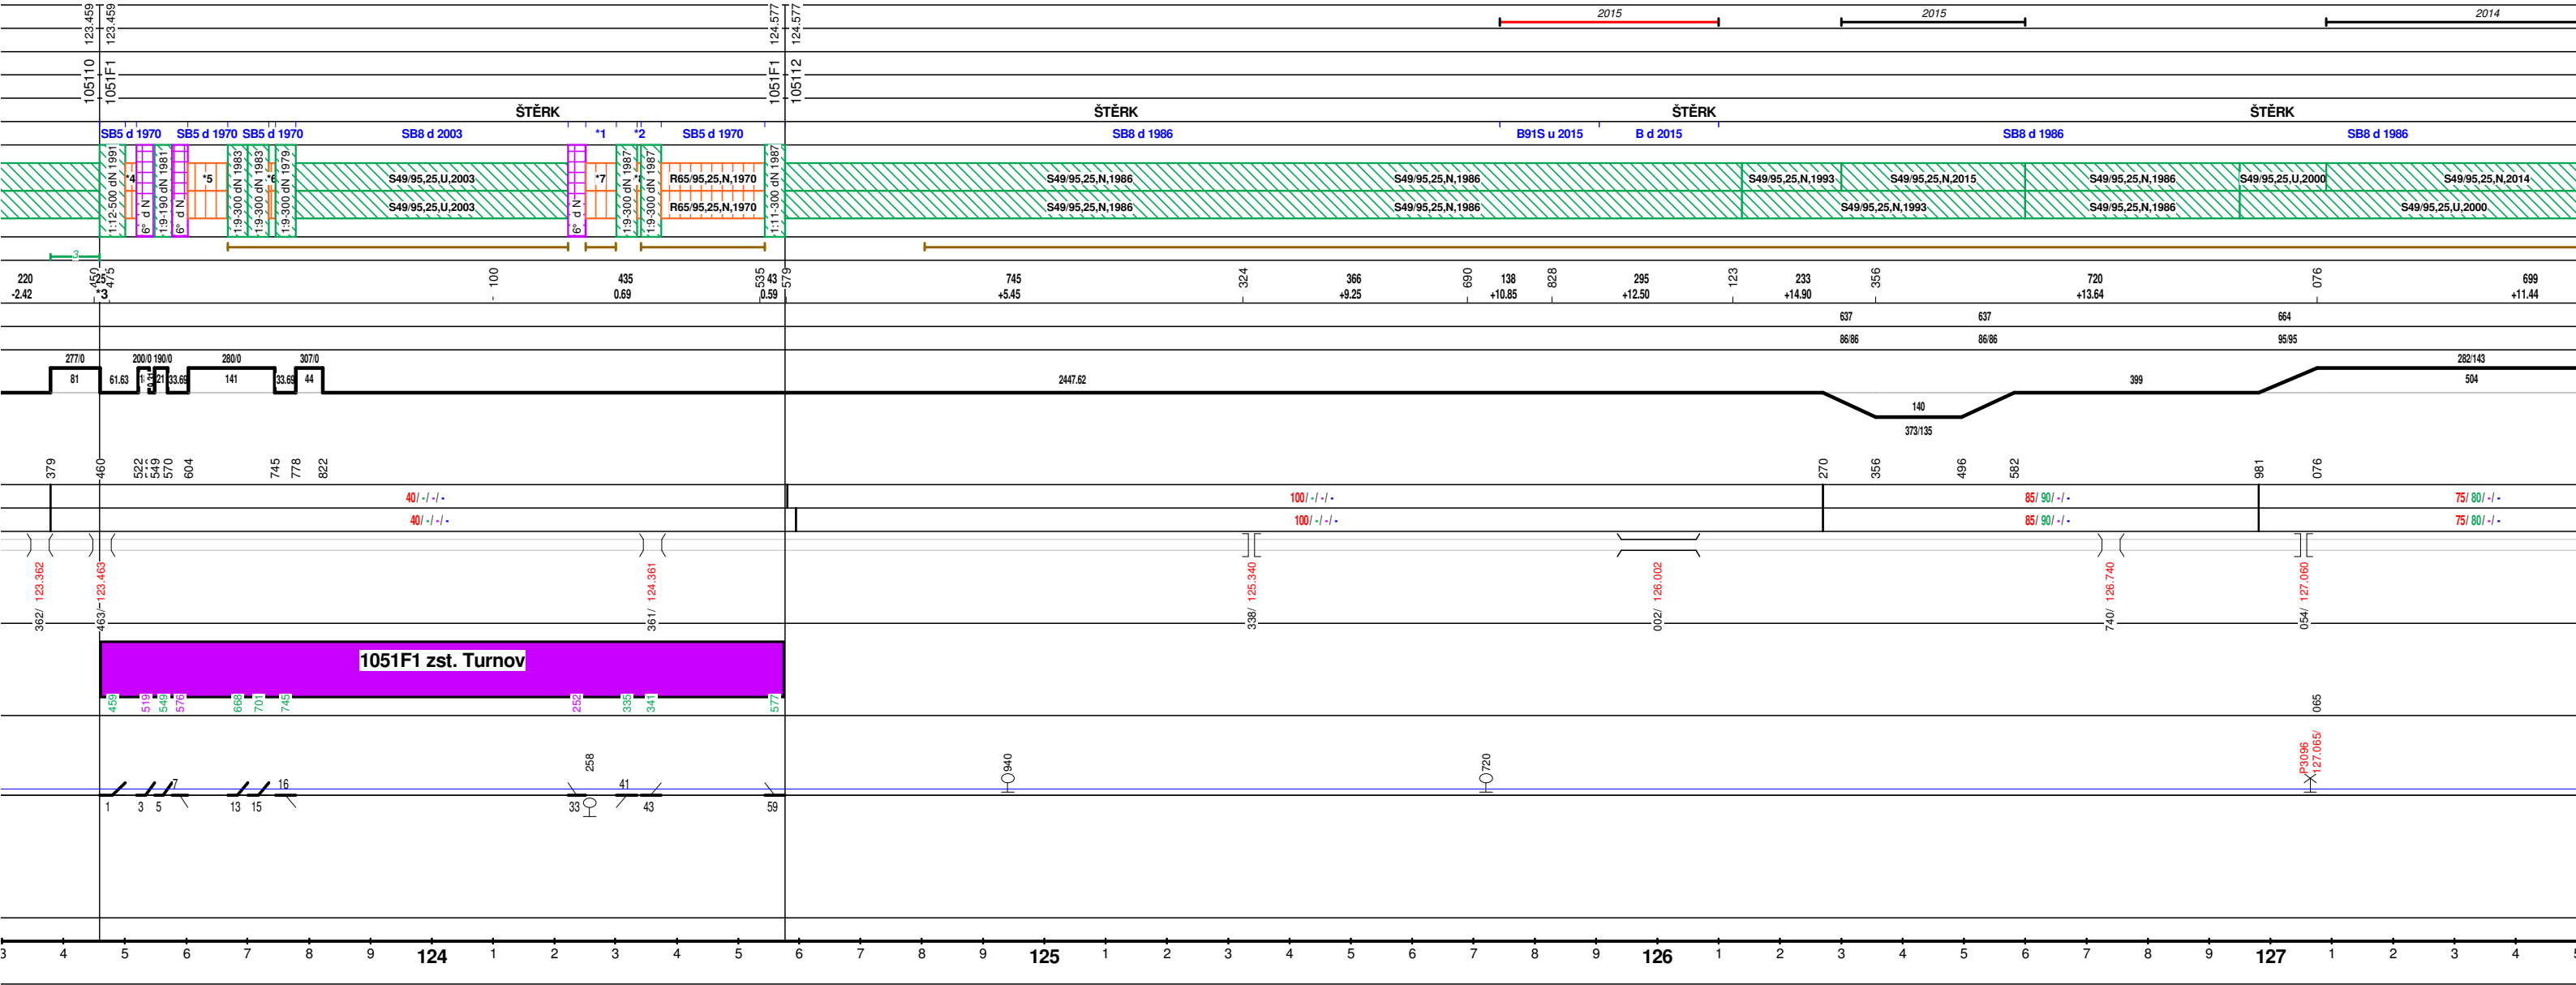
123.459 123.459
124.577 124.577
2015
2015
2014
105110 1051F1
1051F1 105112
ŠTĚRK
ŠTĚRK
ŠTĚRK
ŠTĚRK
SB5 d 1970 SB5 d 1970 SB5 d 1970 SB8 d 2003 *1 *2 SB5 d 1970
SB8 d 1986
B91S u 2015 B d 2015
SB8 d 1986
SB8 d 1986
1:12-500 dN 1991
*4
6° d N
1:9-190 dN 1981
6° d N
*5
1:9-300 dN 1983
1:9-300 dN 1983
*6
1:9-300 dN 1979
S49/95,25,U,2003
S49/95,25,U,2003
6° d N
*7
1:9-300 dN 1987
*3
1:9-300 dN 1987
R65/95,25,N,1970
R65/95,25,N,1970
1:11-300 dN 1987
S49/95,25,N,1986
S49/95,25,N,1986
S49/95,25,N,1986
S49/95,25,N,1986
S49/95,25,N,1993
S49/95,25,N,2015
S49/95,25,N,1993
S49/95,25,N,1986
S49/95,25,N,1986
S49/95,25,U,2000
S49/95,25,N,2014
S49/95,25,U,2000
3
220 -2.42
450 125 475 *3
100
435 0.69
535 0.59
43 579
745 +5.45
324
366 +9.25
690
138 +10.85
828
295 +12.50
123
233 +14.90
356
720 +13.64
076
699 +11.44
637
637
664
86/86
86/86
95/95
277/0
81
61.63
200/0 190/0
21
33.69
280/0
141
33.69
307/0
44
2447.62
399
282/143
504
140
373/135
379 460 522 549 570 604 745 778 822
270 356 496 582 981 076
40/ -/ -/ -
40/ -/ -/ -
100/ -/ -/ -
100/ -/ -/ -
85/ 90/ -/ -
85/ 90/ -/ -
75/ 80/ -/ -
75/ 80/ -/ -
362/ 123.362
463/~123.463
361/ 124.361
338/ 125.340
002/ 126.002
740/ 126.740
054/ 127.060
1051F1 zst. Turnov
459 519 549 576 668 701 745 252 335 341 577
065
258
940
720
P3096 127.065/
1 3 5 7 13 15 16 33 41 43 59
3 4 5 6 7 8 9 124 1 2 3 4 5 6 7 8 9 125 1 2 3 4 5 6 7 8 9 126 1 2 3 4 5 6 7 8 9 127 1 2 3 4 5